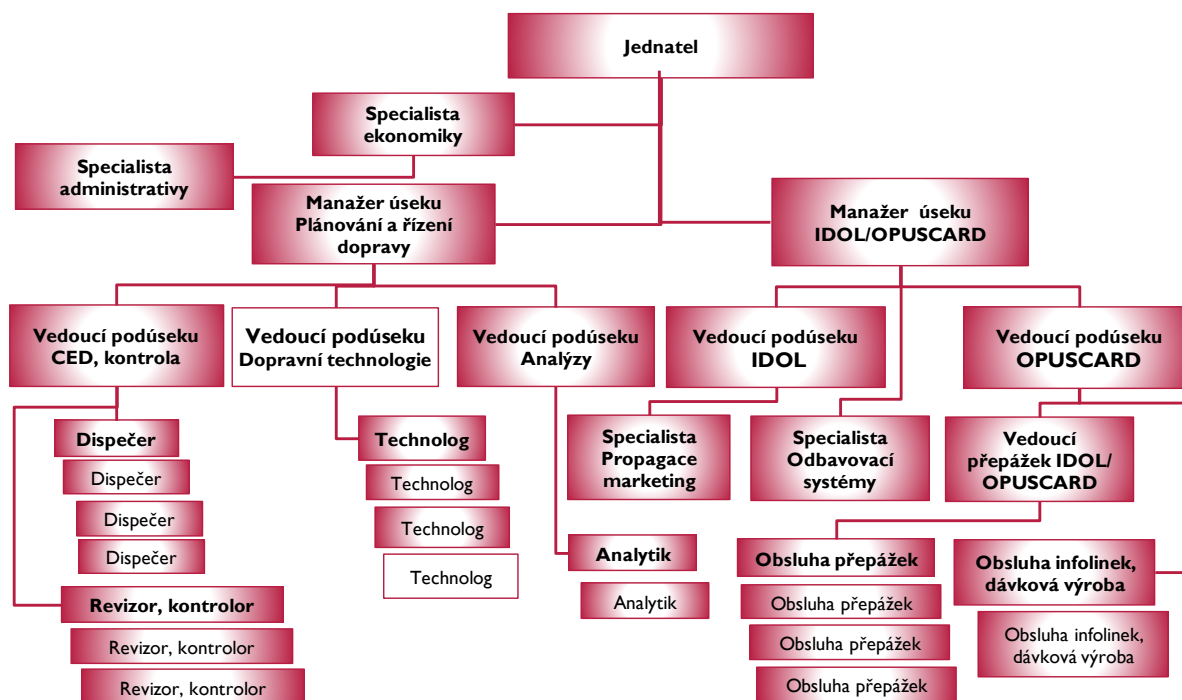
Jednatel

Specialista ekonomiky

Specialista administrativy

Manažer úseku Plánování a řízení dopravy

Manažer úseku IDOL/OPUSCARD

Vedoucí podúseku CED, kontrola

Vedoucí podúseku Dopravní technologie

Vedoucí podúseku Analýzy

Vedoucí podúseku IDOL

Vedoucí podúseku OPUSCARD

Dispečer

Dispečer

Dispečer

Dispečer

Revizor, kontrolor

Revizor, kontrolor

Revizor, kontrolor

Technolog

Technolog

Technolog

Technolog

Analytik

Analytik

Specialista Propagace marketing

Specialista Odbavovací systémy

Vedoucí přepážek IDOL/ OPUSCARD

Obsluha přepážek

Obsluha přepážek

Obsluha přepážek

Obsluha přepážek

Obsluha infolinek, dávková výroba

Obsluha infolinek, dávková výroba